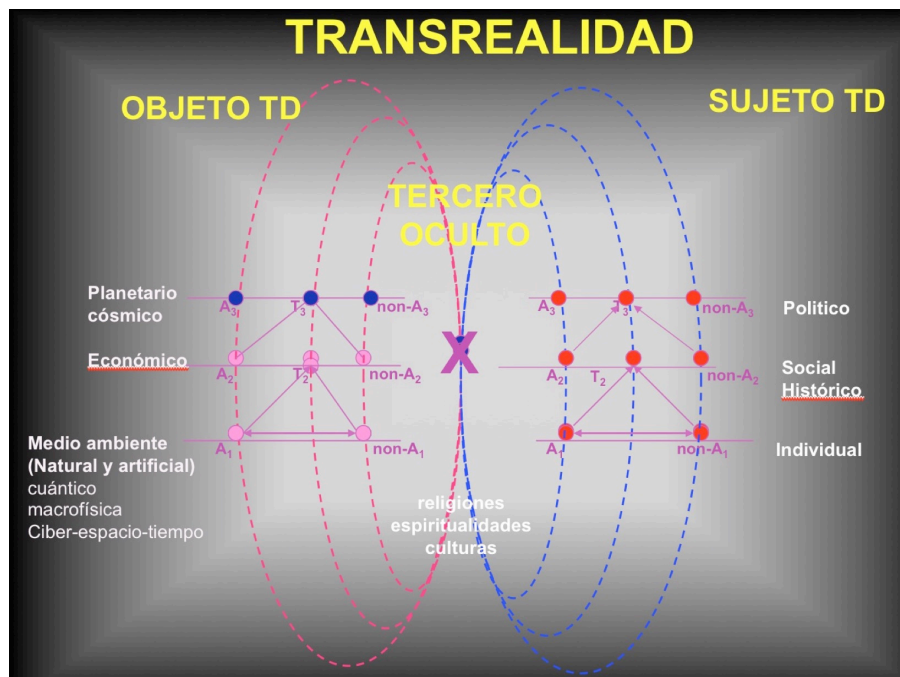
TRANSREALIDAD

OBJETO TD

SUJETO TD

TERCERO OCULTO

Planetario cósmico

$A_3$ $T_3$ non-$A_3$

Económico

$A_2$ $T_2$ non-$A_2$

Medio ambiente (Natural y artificial) cuántico macrofísica Ciber-espacio-tiempo

$A_1$ non-$A_1$

X

religiones espiritualidades culturas

$A_3$ $T_3$ non-$A_3$

Politico

$A_2$ $T_2$ non-$A_2$

Social Histórico

$A_1$ non-$A_1$

Individual